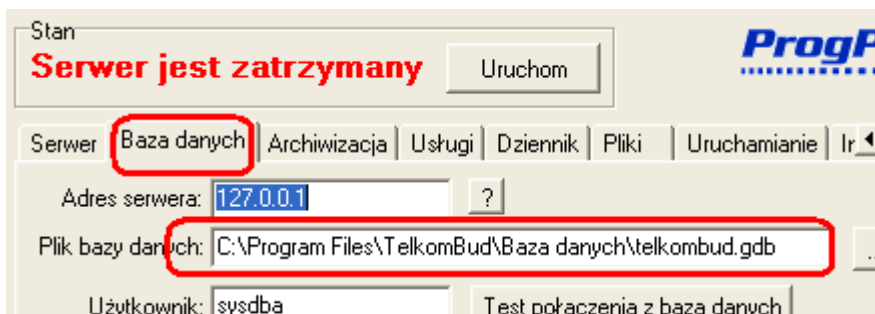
Stan
Serwer jest zatrzymany
Uruchom
ProgP
Serwer
Baza danych
Archiwizacja
Usługi
Dziennik
Pliki
Uruchamianie
Ir
Adres serwera: 127.0.0.1
?
Plik bazy danych: C:\Program Files\TelkomBud\Baza danych\telkombud.gdb
Użytkownik: sysdba
Test połączenia z bazą danych